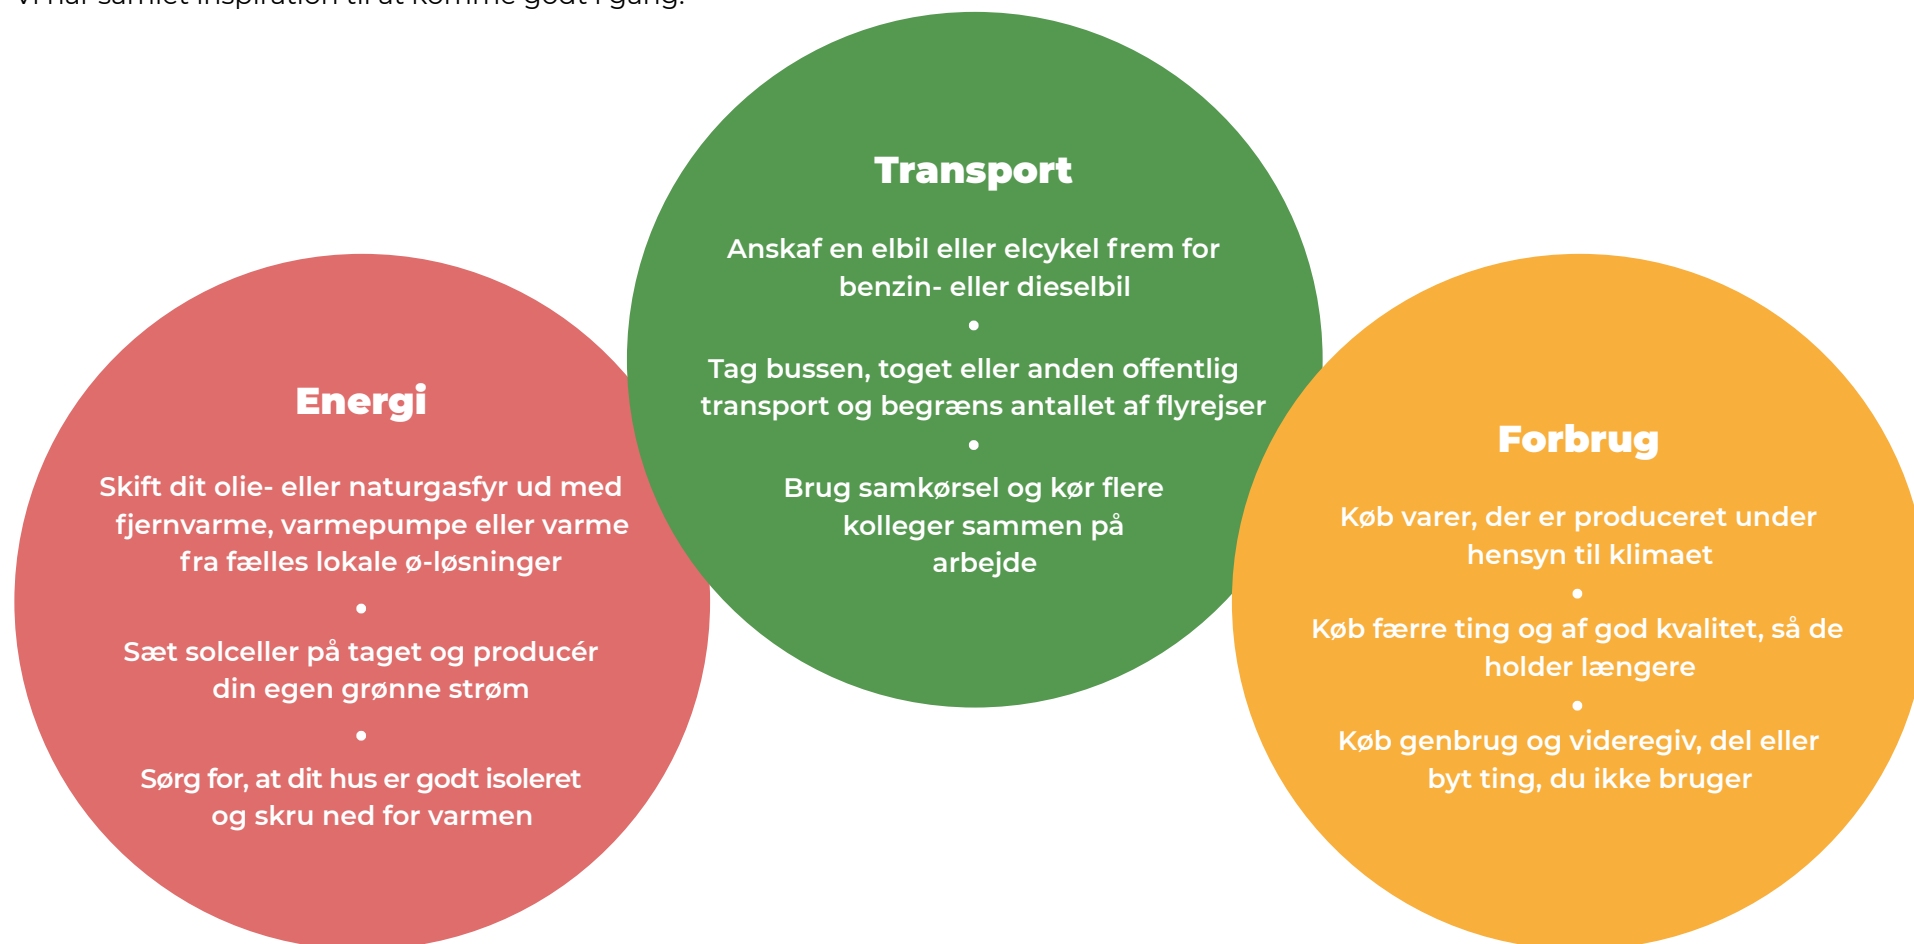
Vi har samlet inspiration til at komme godt i gang.

Transport

Anskaf en elbil eller elcykel frem for benzin- eller dieselbil

•

Tag bussen, toget eller anden offentlig transport og begræns antallet af flyrejser

•

Brug samkørsel og kør flere kolleger sammen på arbejde

Energi

Skift dit olie- eller naturgasfyr ud med fjernvarme, varmepumpe eller varme fra fælles lokale ø-løsninger

•

Sæt solceller på taget og producér din egen grønne strøm

•

Sørg for, at dit hus er godt isoleret og skru ned for varmen

Forbrug

Køb varer, der er produceret under hensyn til klimaet

•

Køb færre ting og af god kvalitet, så de holder længere

•

Køb genbrug og videregiv, del eller byt ting, du ikke bruger